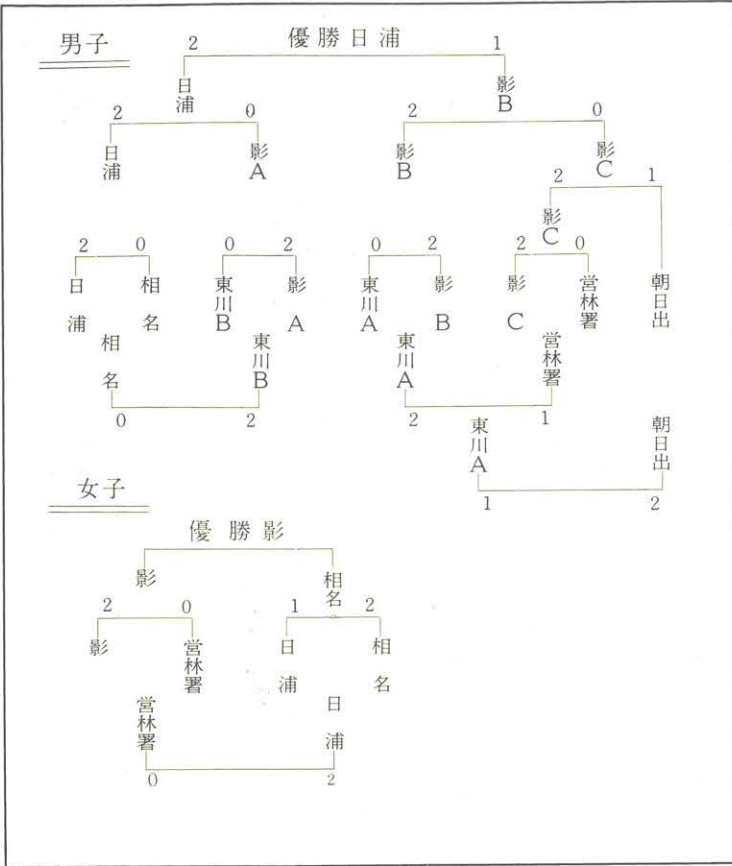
男子

優勝日浦

2 1

日浦 影B

2 0 2 0

日浦 影A 影B 影C

2 1

影C 朝日出

2 0

影C 営林署

2 0 0 2 0 2

日浦 相名 東川B 影A 東川A 影B

相名 東川B

0 2

東川A 営林署

2 1

東川A 朝日出

1 2

女子

優勝影

影 相名

2 0 1 2

影 営林署 日浦 相名

営林署 日浦

0 2